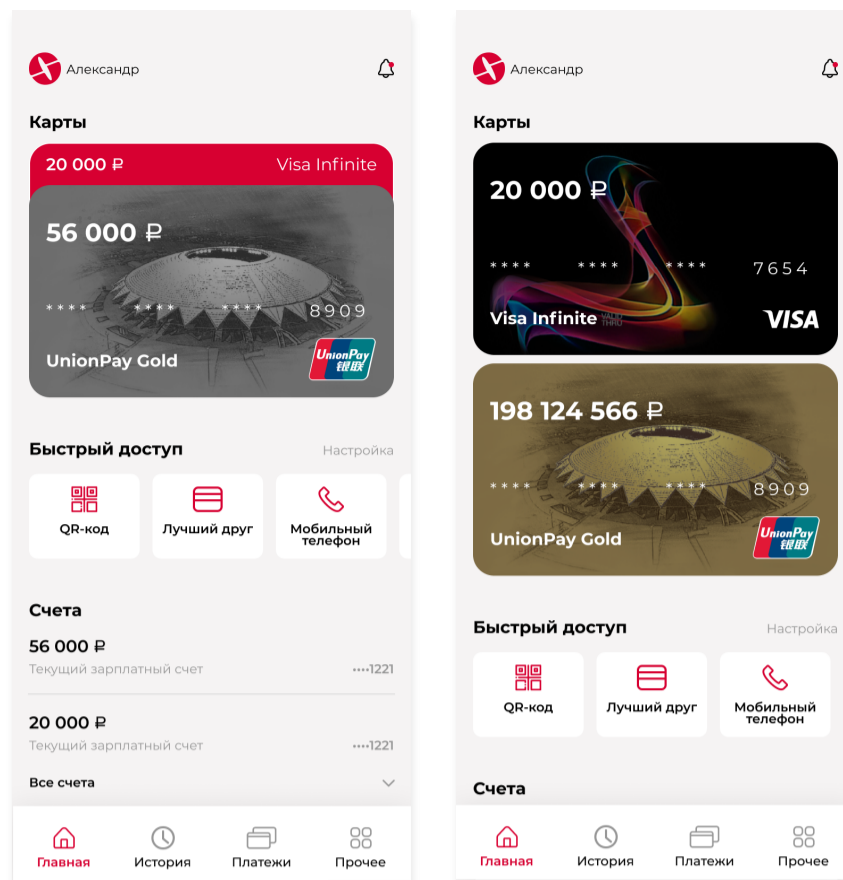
Александр

Карты

20 000 ₽ Visa Infinite

56 000 ₽

**** **** **** 8909

UnionPay Gold

UnionPay 银联

Быстрый доступ Настройка

QR-код

Лучший друг

Мобильный телефон

Счета

56 000 ₽

Текущий зарплатный счет ••••1221

20 000 ₽

Текущий зарплатный счет ••••1221

Все счета

Главная История Платежи Прочее

Александр

Карты

20 000 ₽

**** **** **** 7654

Visa Infinite VALID THRU

VISA

198 124 566 ₽

**** **** **** 8909

UnionPay Gold

UnionPay 银联

Быстрый доступ Настройка

QR-код

Лучший друг

Мобильный телефон

Счета

Главная История Платежи Прочее